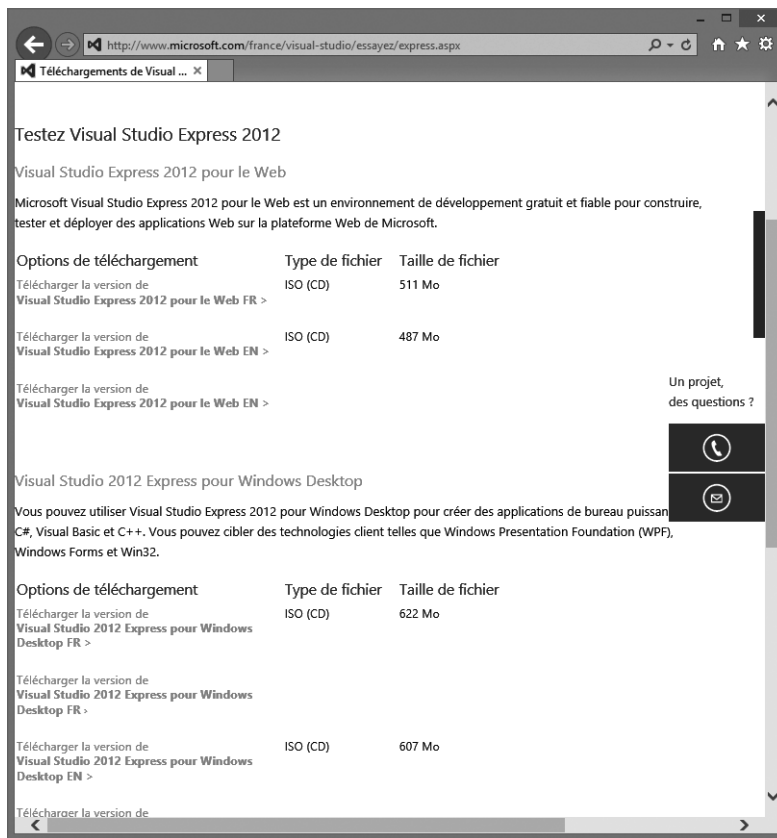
http://www.microsoft.com/france/visual-studio/essayez/express.aspx

Téléchargements de Visual ... ×

Testez Visual Studio Express 2012

Visual Studio Express 2012 pour le Web

Microsoft Visual Studio Express 2012 pour le Web est un environnement de développement gratuit et fiable pour construire, tester et déployer des applications Web sur la plateforme Web de Microsoft.

| Options de téléchargement | Type de fichier | Taille de fichier |
|---|---|---|
| Télécharger la version de **Visual Studio Express 2012 pour le Web FR >** | ISO (CD) | 511 Mo |
| Télécharger la version de **Visual Studio Express 2012 pour le Web EN >** | ISO (CD) | 487 Mo |
| Télécharger la version de **Visual Studio Express 2012 pour le Web EN >** | | |

Un projet, des questions ?

Visual Studio 2012 Express pour Windows Desktop

Vous pouvez utiliser Visual Studio Express 2012 pour Windows Desktop pour créer des applications de bureau puissan C#, Visual Basic et C++. Vous pouvez cibler des technologies client telles que Windows Presentation Foundation (WPF), Windows Forms et Win32.

| Options de téléchargement | Type de fichier | Taille de fichier |
|---|---|---|
| Télécharger la version de **Visual Studio 2012 Express pour Windows Desktop FR >** | ISO (CD) | 622 Mo |
| Télécharger la version de **Visual Studio 2012 Express pour Windows Desktop FR ›** | | |
| Télécharger la version de **Visual Studio 2012 Express pour Windows Desktop EN >** | ISO (CD) | 607 Mo |

Télécharger la version de